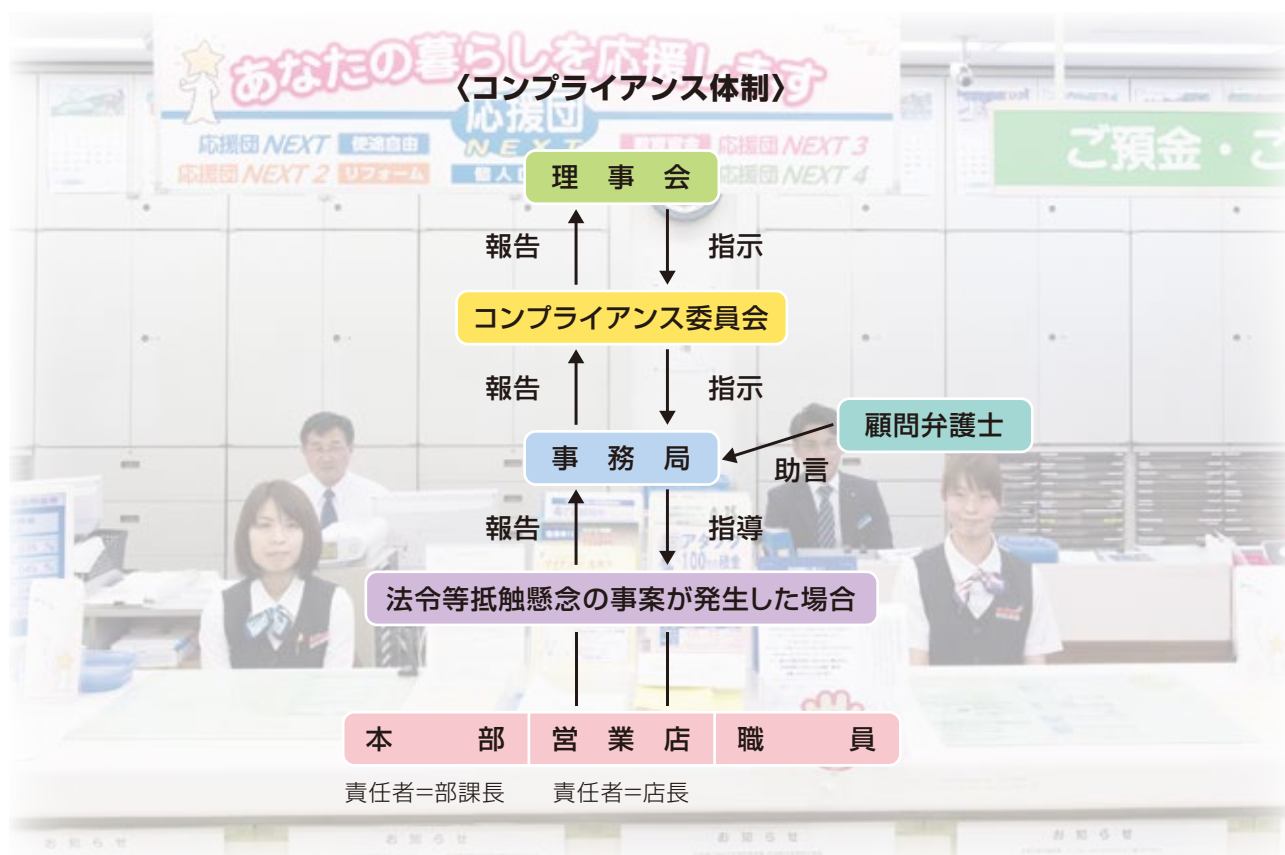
あなたの暮らしを応援します

〈コンプライアンス体制〉

応援団 NEXT　促進自由　応援団 NEXT 3
応援団 NEXT 2　リフォーム　応援団 NEXT 4
応援団 NEXT

理事会

報告　指示

コンプライアンス委員会

報告　指示

事務局　←　顧問弁護士
助言

報告　指導

法令等抵触懸念の事案が発生した場合

| 本部 | 営業店 | 職員 |
|---|---|---|

責任者=部課長　責任者=店長

ご預金・こ